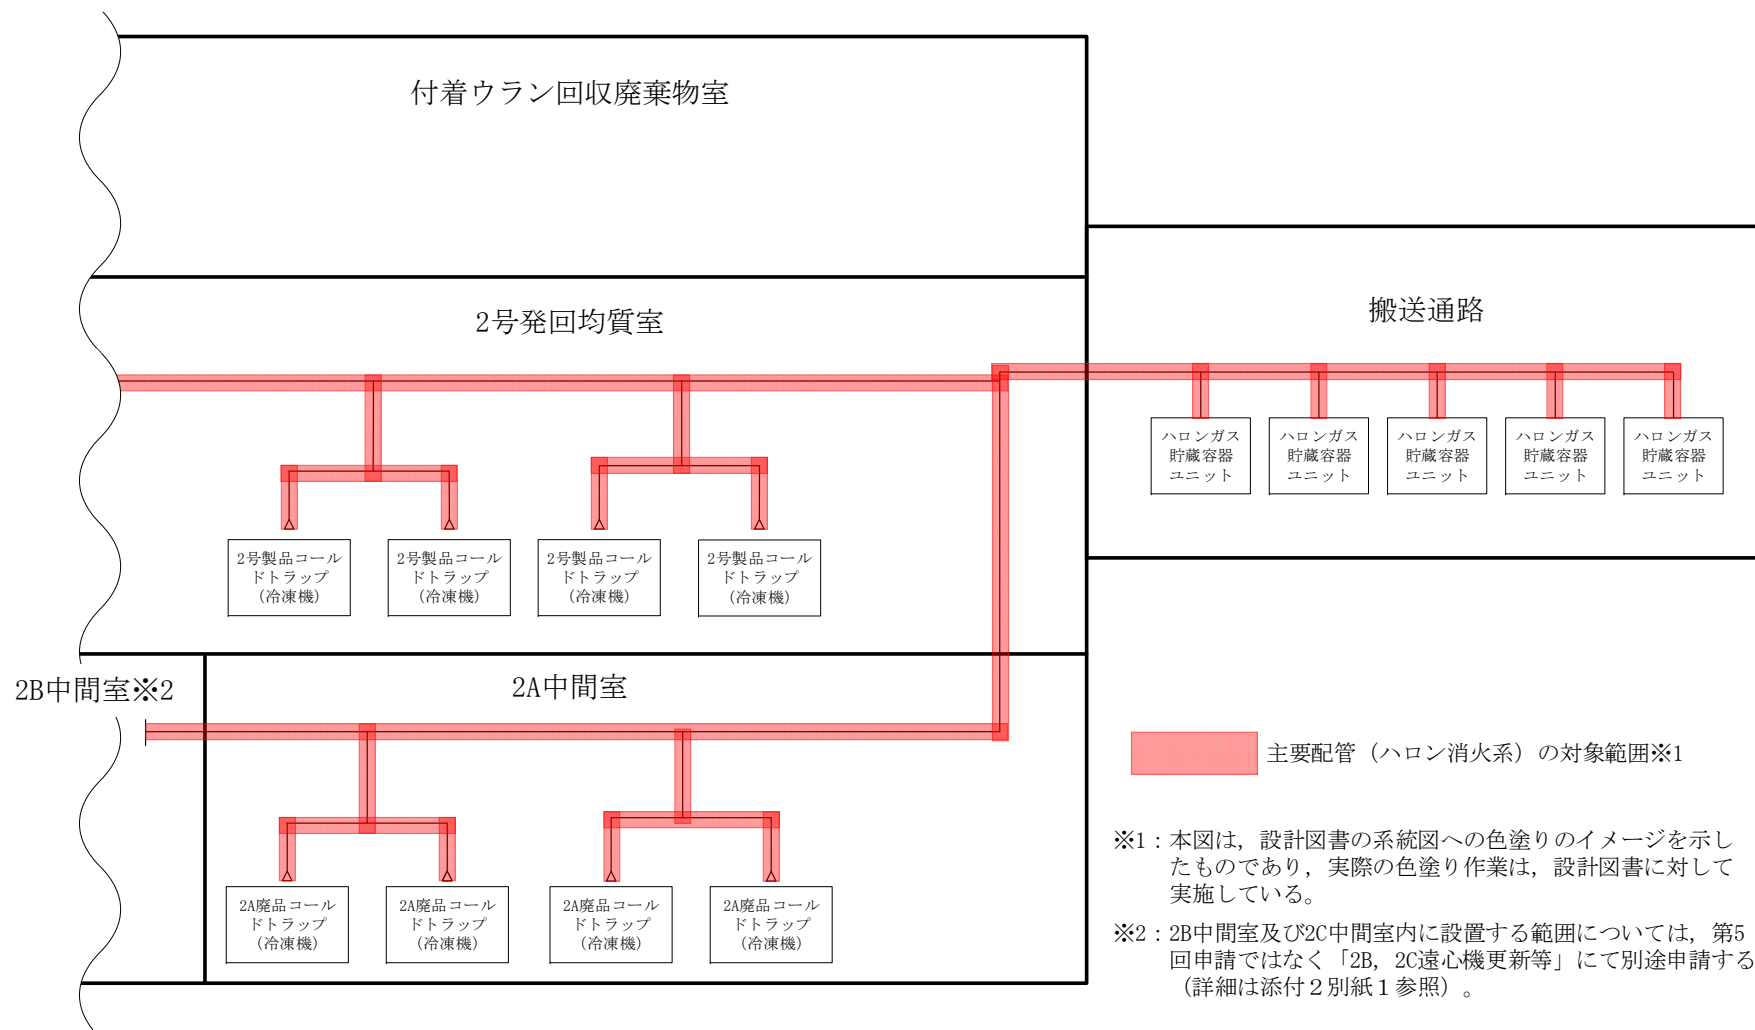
付着ウラン回収廃棄物室

2号発回均質室

搬送通路

ハロンガス貯蔵容器ユニット

ハロンガス貯蔵容器ユニット

ハロンガス貯蔵容器ユニット

ハロンガス貯蔵容器ユニット

ハロンガス貯蔵容器ユニット

2号製品コールドトラップ（冷凍機）

2号製品コールドトラップ（冷凍機）

2号製品コールドトラップ（冷凍機）

2号製品コールドトラップ（冷凍機）

2B中間室※2

2A中間室

主要配管（ハロン消火系）の対象範囲※1

2A廃品コールドトラップ（冷凍機）

2A廃品コールドトラップ（冷凍機）

2A廃品コールドトラップ（冷凍機）

2A廃品コールドトラップ（冷凍機）

※1：本図は，設計図書の系統図への色塗りのイメージを示したものであり，実際の色塗り作業は，設計図書に対して実施している。

※2：2B中間室及び2C中間室内に設置する範囲については，第5回申請ではなく「2B，2C遠心機更新等」にて別途申請する（詳細は添付２別紙１参照）。